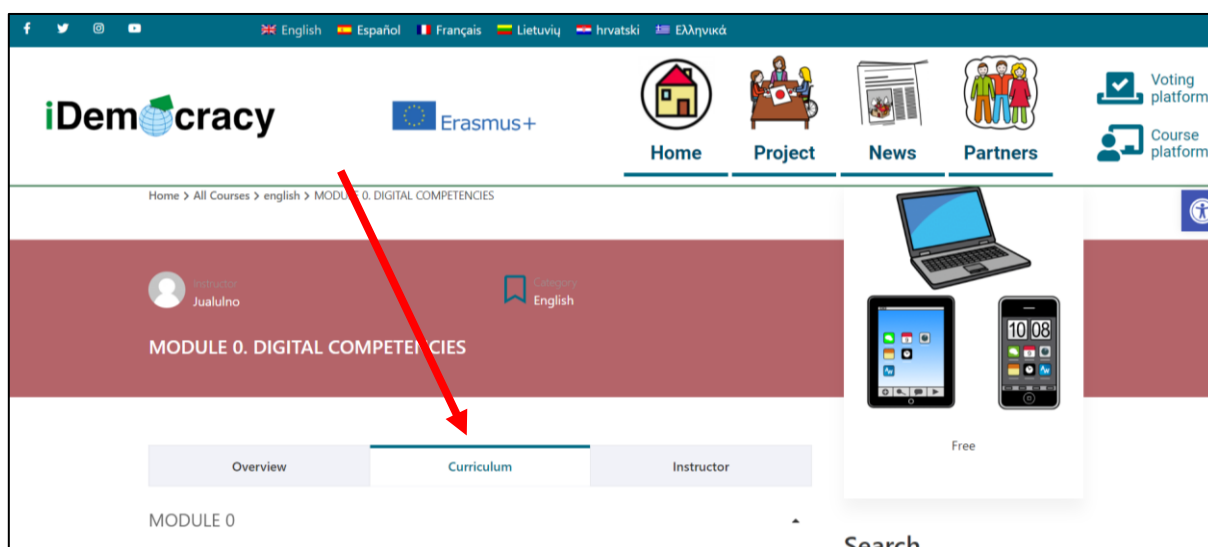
English Español Français Lietuvių hrvatski Ελληνικά

iDemocracy

Erasmus+

Home Project News Partners

Voting platform

Course platform

Home > All Courses > english > MODULE 0. DIGITAL COMPETENCIES

Instructor
Jualulno

Category
English

MODULE 0. DIGITAL COMPETENCIES

10 08

Free

Overview | Curriculum | Instructor

MODULE 0

Search